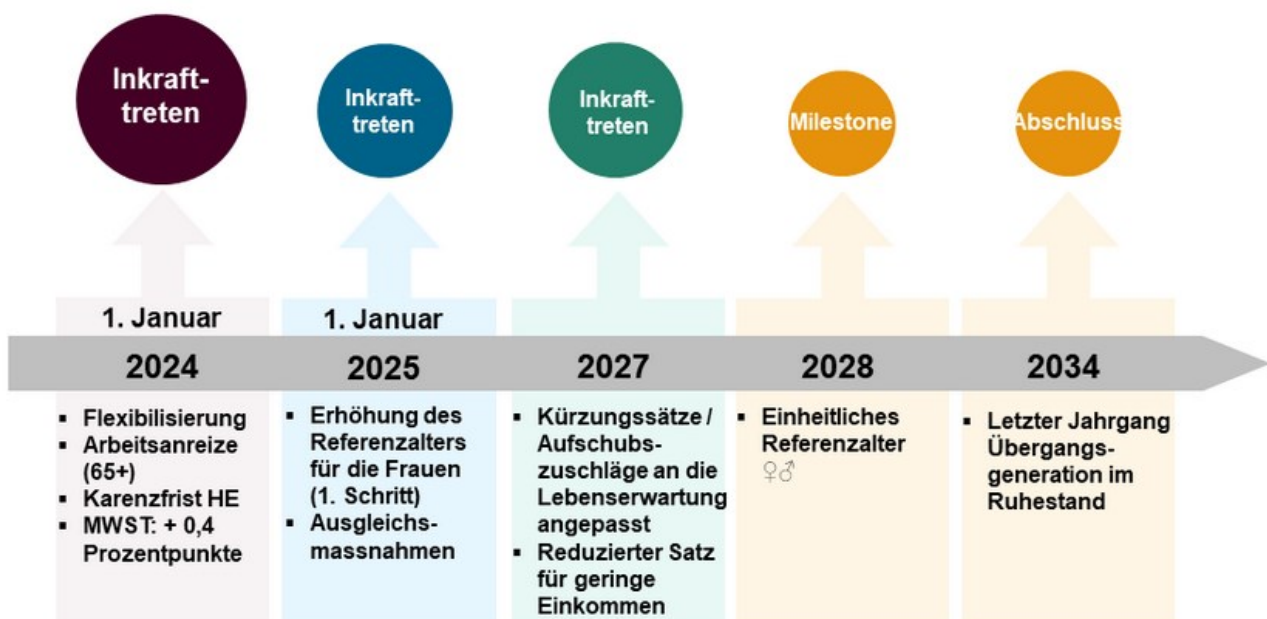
Inkraft-treten

Inkraft-treten

Inkraft-treten

Milestone

Abschluss

1. Januar
2024

1. Januar
2025

2027

2028

2034

- Flexibilisierung
- Arbeitsanreize (65+)
- Karenzfrist HE
- MWST: + 0,4 Prozentpunkte

- Erhöhung des Referenzalters für die Frauen (1. Schritt)
- Ausgleichsmassnahmen

- Kürzungssätze / Aufschubszuschläge an die Lebenserwartung angepasst
- Reduzierter Satz für geringe Einkommen

- Einheitliches Referenzalter ♀♂

- Letzter Jahrgang Übergangsgeneration im Ruhestand